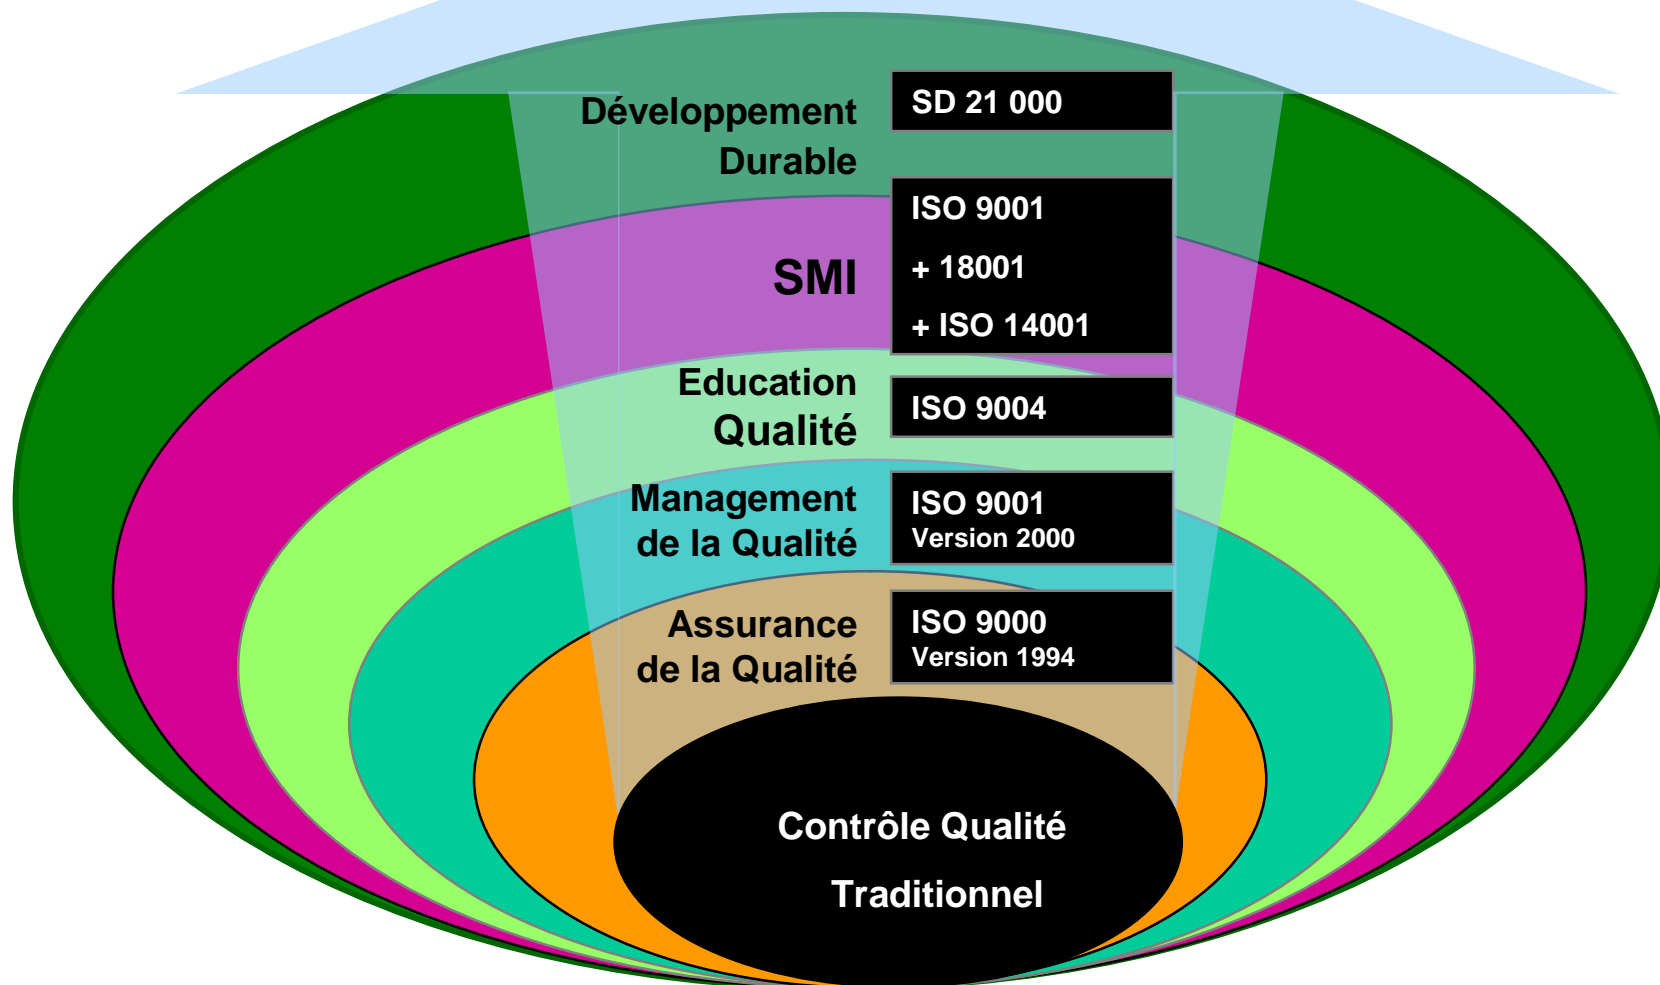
Développement Durable

SD 21 000

SMI

ISO 9001
+ 18001
+ ISO 14001

Education Qualité

ISO 9004

Management de la Qualité

ISO 9001
Version 2000

Assurance de la Qualité

ISO 9000
Version 1994

Contrôle Qualité
Traditionnel